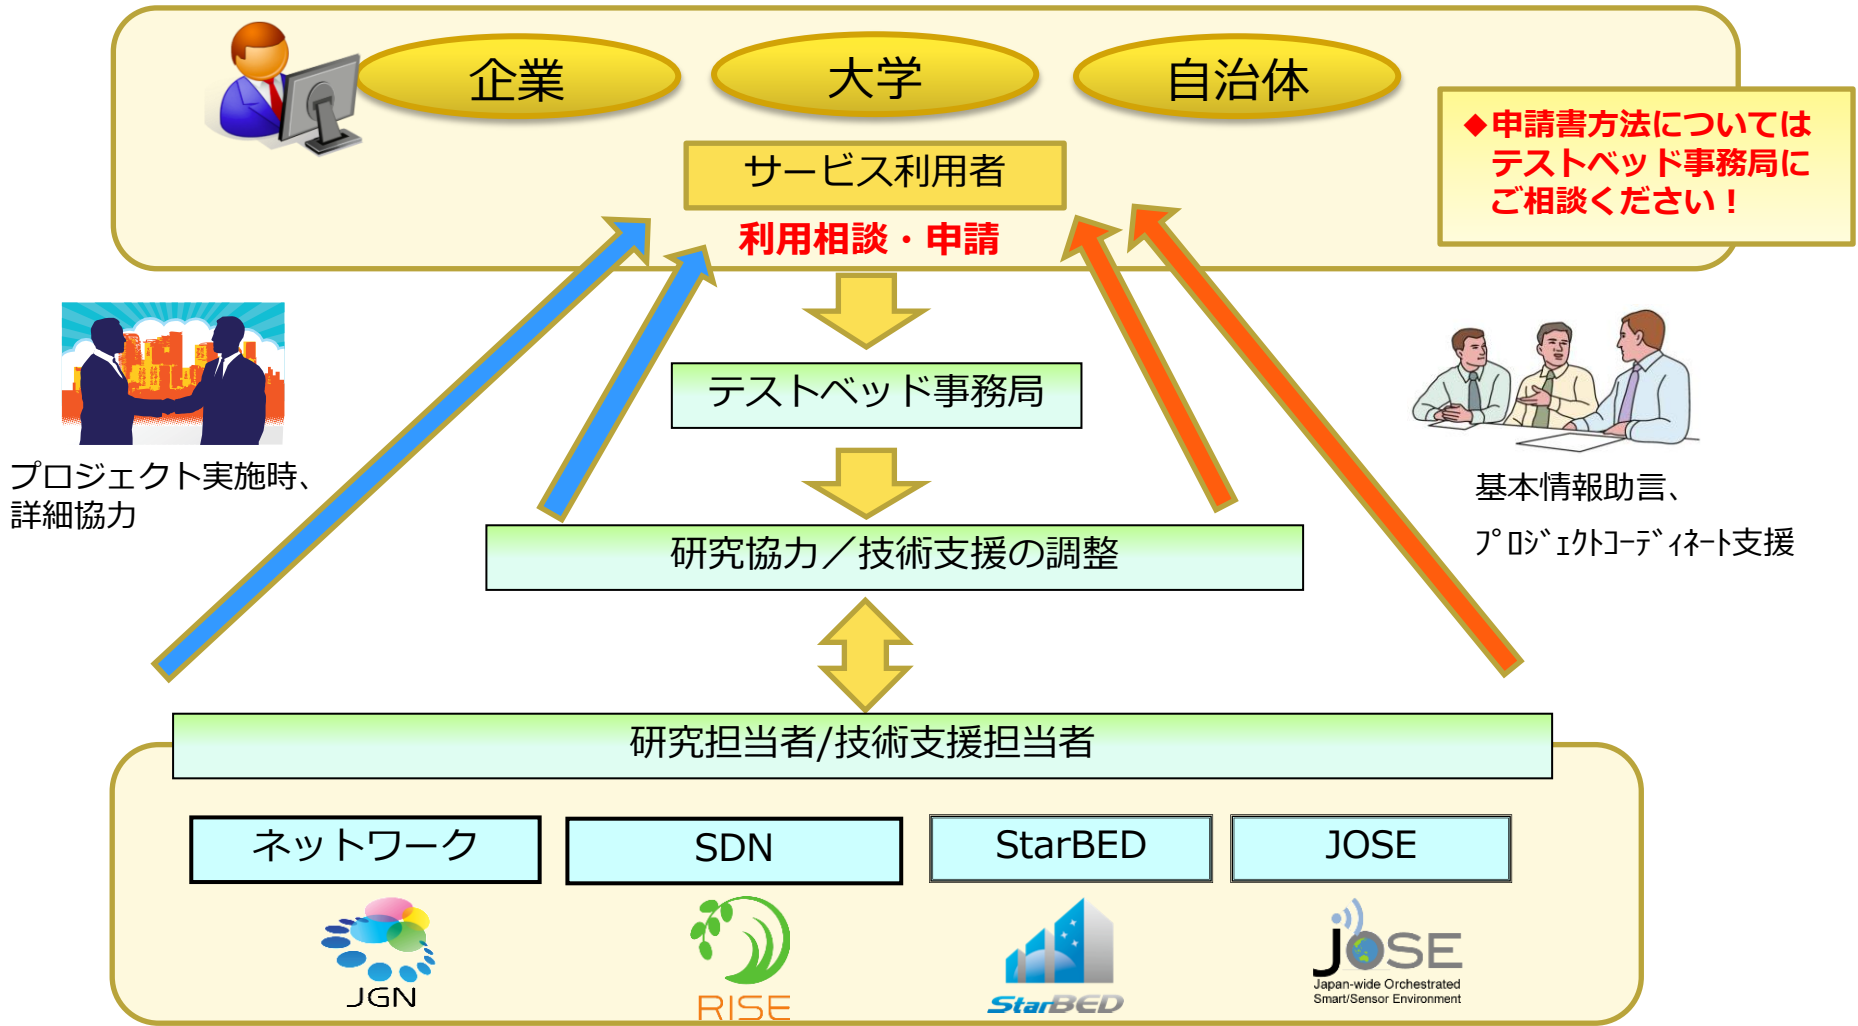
企業

大学

自治体

サービス利用者

利用相談・申請

◆申請書方法については テストベッド事務局に ご相談ください！

テストベッド事務局

研究協力／技術支援の調整

プロジェクト実施時、詳細協力

基本情報助言、

ﾌﾟﾛｼﾞｪｸﾄｺｰﾃﾞｨﾈｰﾄ支援

研究担当者/技術支援担当者

ネットワーク

SDN

StarBED

JOSE

JGN

RISE

StarBED

JOSE

Japan-wide Orchestrated Smart/Sensor Environment